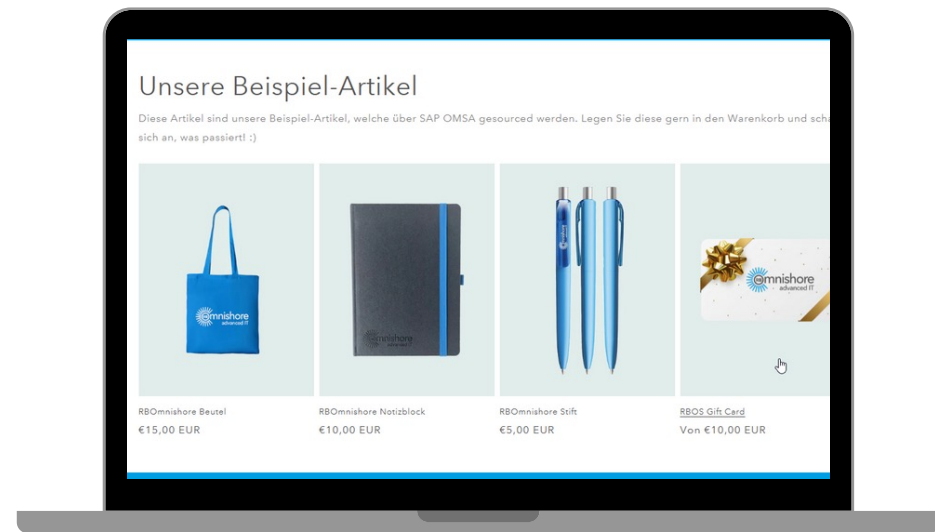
Unsere Beispiel-Artikel

Diese Artikel sind unsere Beispiel-Artikel, welche über SAP OMSA gesourced werden. Legen Sie diese gern in den Warenkorb und scha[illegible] sich an, was passiert! :)

omnishore advanced IT

omnishore advanced IT

omnishore advanced IT

RBOmnishore Beutel
€15,00 EUR

RBOmnishore Notizblock
€10,00 EUR

RBOmnishore Stift
€5,00 EUR

RBOS Gift Card
Von €10,00 EUR